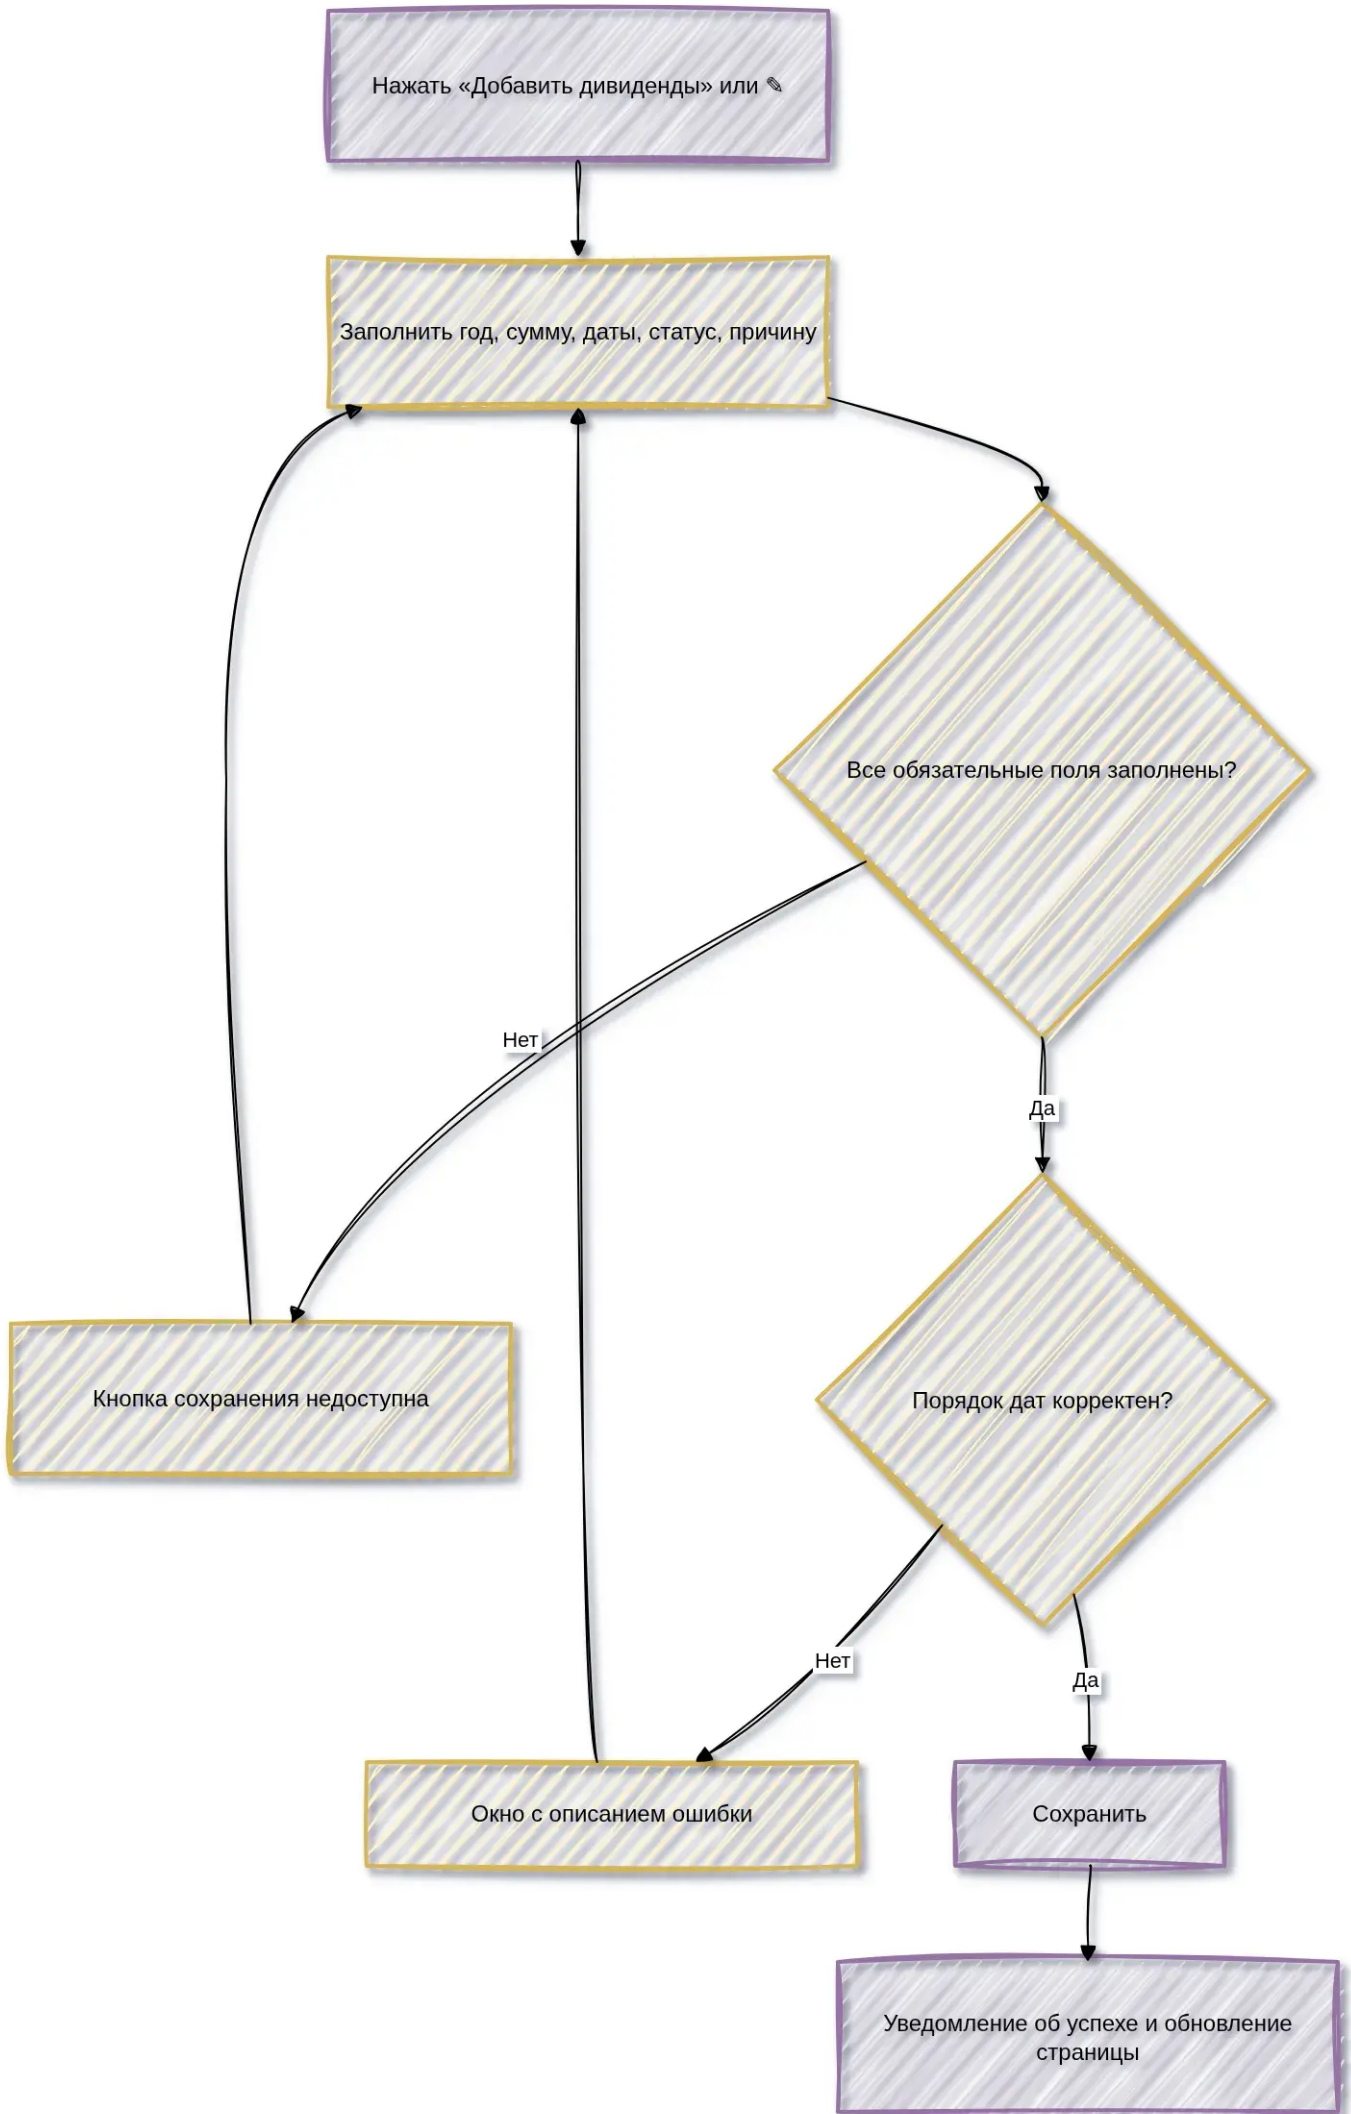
Нажать «Добавить дивиденды» или ✎

Заполнить год, сумму, даты, статус, причину

Все обязательные поля заполнены?

Нет

Да

Кнопка сохранения недоступна

Порядок дат корректен?

Нет

Да

Окно с описанием ошибки

Сохранить

Уведомление об успехе и обновление страницы